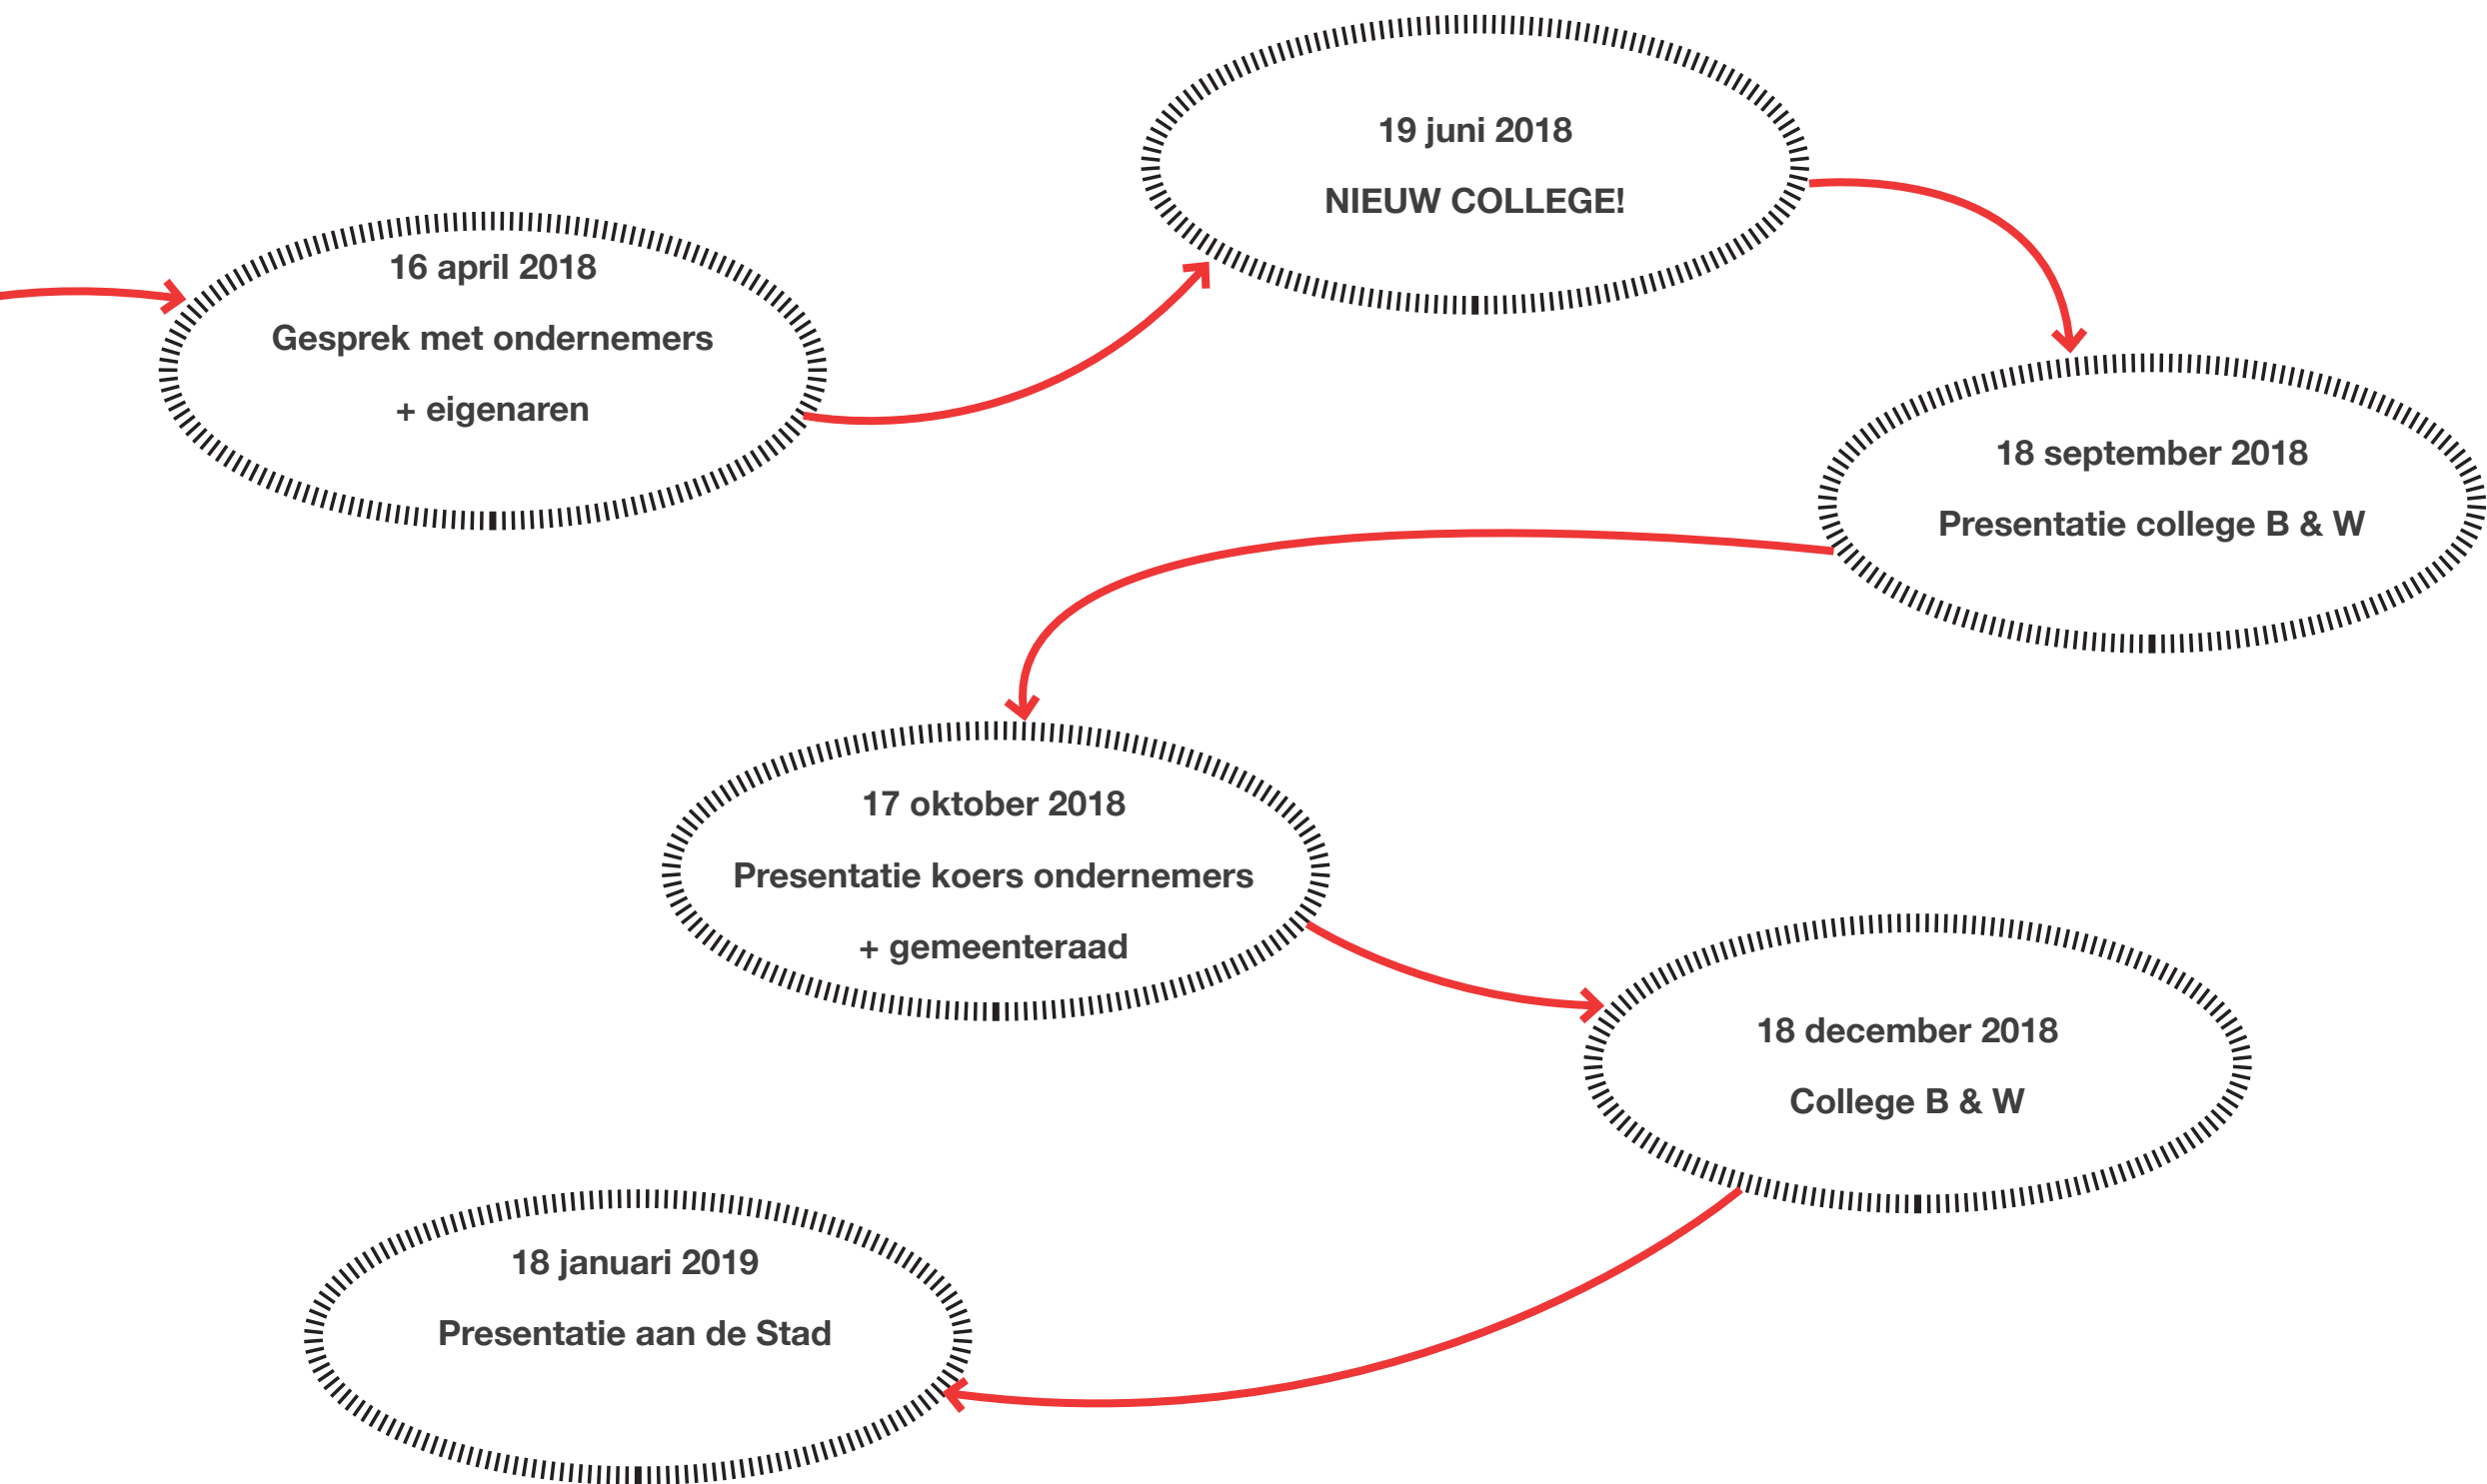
16 april 2018

Gesprek met ondernemers

+ eigenaren

19 juni 2018

NIEUW COLLEGE!

18 september 2018

Presentatie college B & W

17 oktober 2018

Presentatie koers ondernemers

+ gemeenteraad

18 december 2018

College B & W

18 januari 2019

Presentatie aan de Stad